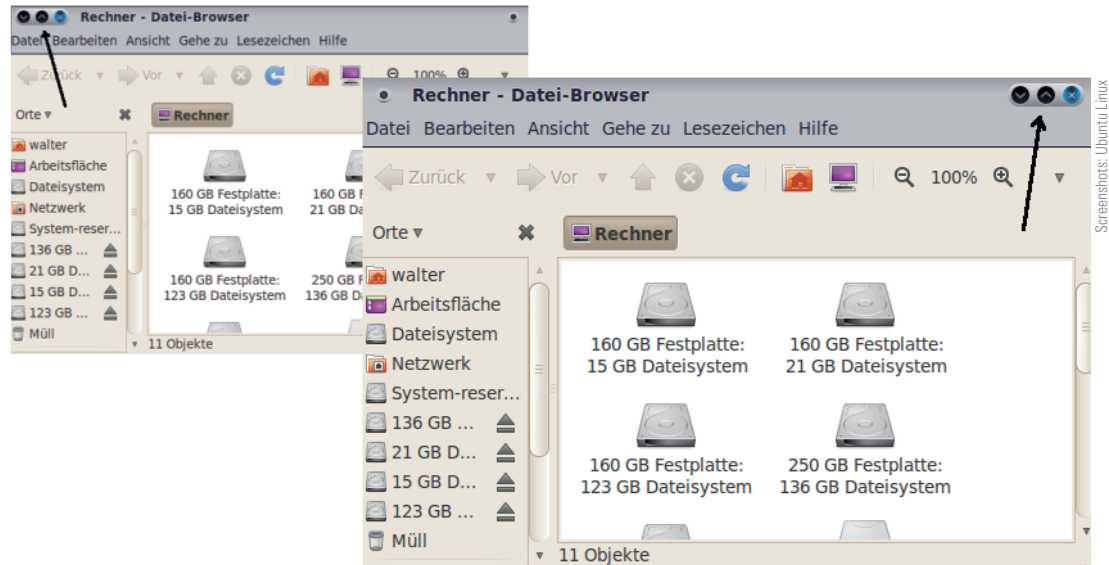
Rechner - Datei-Browser
Datei Bearbeiten Ansicht Gehe zu Lesezeichen Hilfe
Zurück Vor 100%
Orte ▾
Rechner
walter
Arbeitsfläche
Dateisystem
Netzwerk
System-reser...
136 GB ...
21 GB D...
15 GB D...
123 GB ...
Müll
160 GB Festplatte: 15 GB Dateisystem
160 GB F 21 GB Da
160 GB Festplatte: 123 GB Dateisystem
250 GB F 136 GB Da
11 Objekte

Rechner - Datei-Browser
Datei Bearbeiten Ansicht Gehe zu Lesezeichen Hilfe
Zurück Vor 100%
Orte ▾
Rechner
walter
Arbeitsfläche
Dateisystem
Netzwerk
System-reser...
136 GB ...
21 GB D...
15 GB D...
123 GB ...
Müll
160 GB Festplatte: 15 GB Dateisystem
160 GB Festplatte: 21 GB Dateisystem
160 GB Festplatte: 123 GB Dateisystem
250 GB Festplatte: 136 GB Dateisystem
11 Objekte

Screenshots: Ubuntu Linux